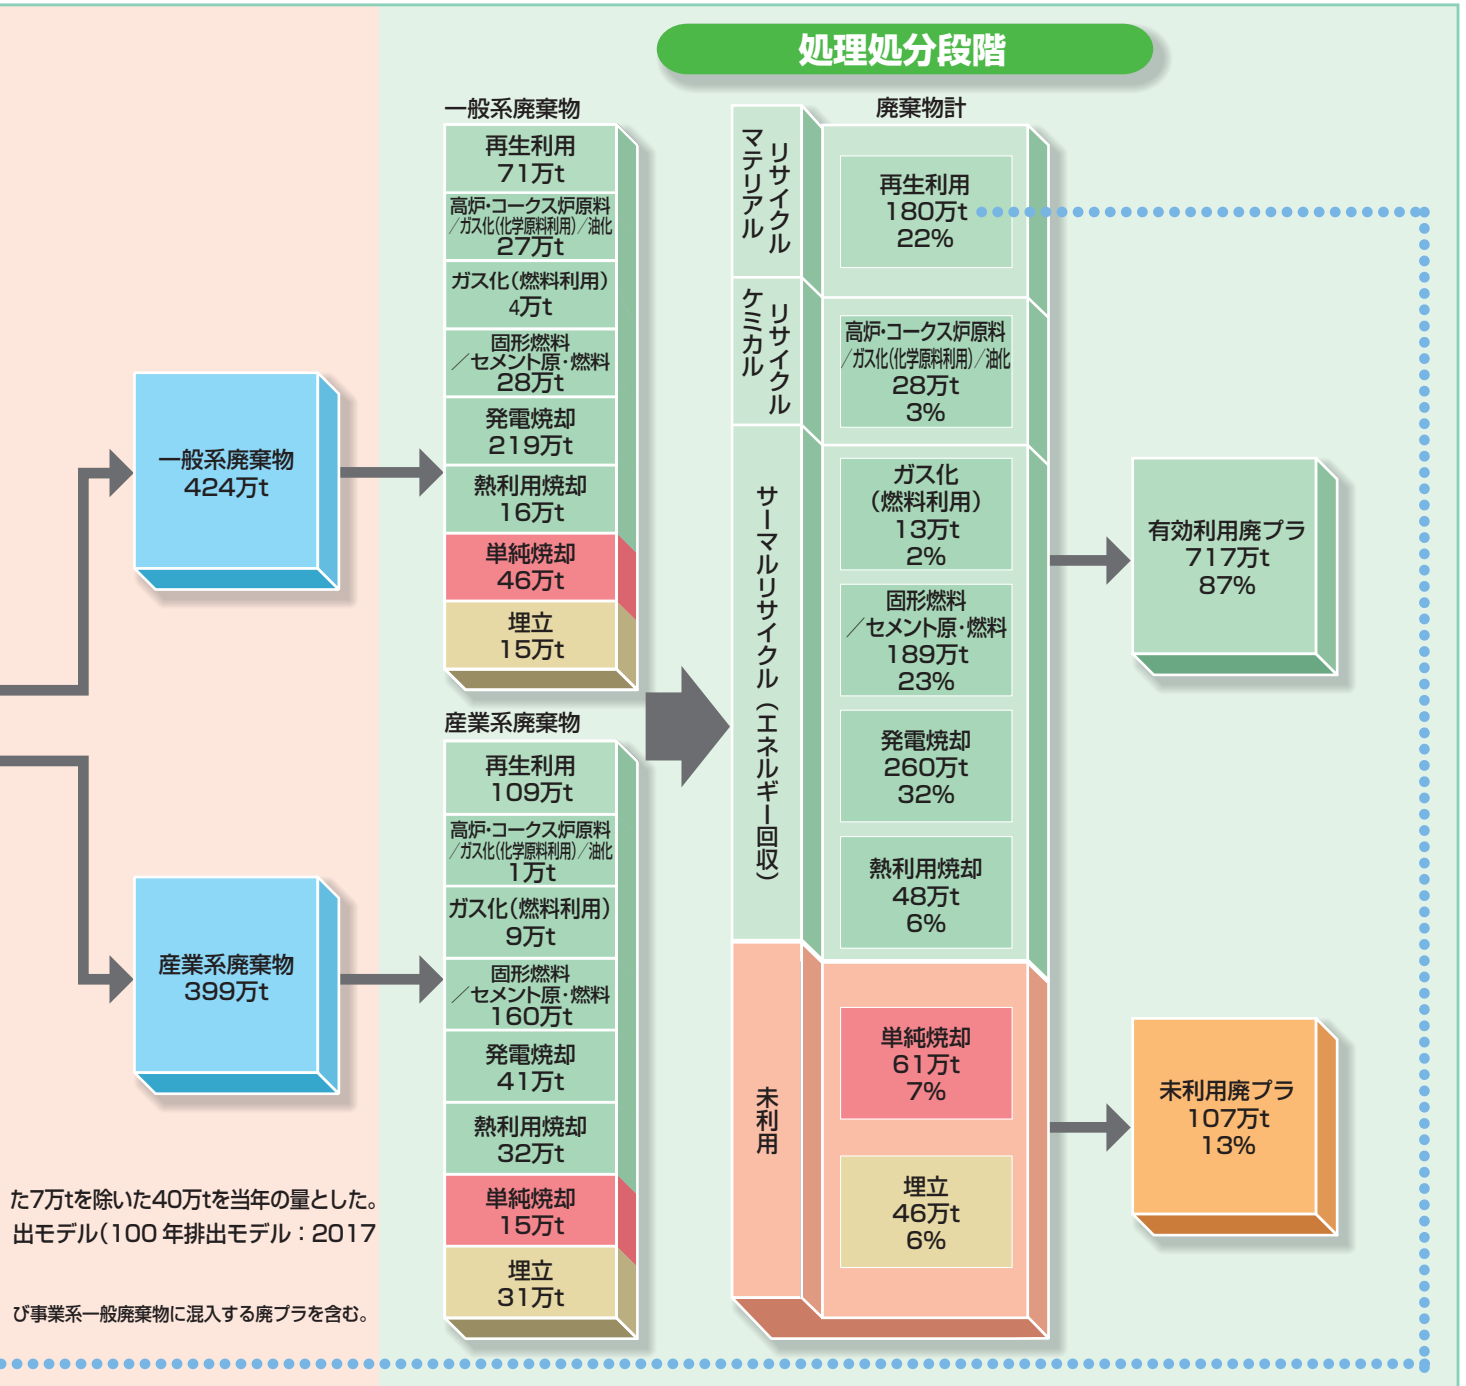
処理処分段階

一般系廃棄物
424万t

産業系廃棄物
399万t

一般系廃棄物

再生利用
71万t

高炉・コークス炉原料／ガス化(化学原料利用)／油化
27万t

ガス化(燃料利用)
4万t

固形燃料／セメント原・燃料
28万t

発電焼却
219万t

熱利用焼却
16万t

単純焼却
46万t

埋立
15万t

産業系廃棄物

再生利用
109万t

高炉・コークス炉原料／ガス化(化学原料利用)／油化
1万t

ガス化(燃料利用)
9万t

固形燃料／セメント原・燃料
160万t

発電焼却
41万t

熱利用焼却
32万t

単純焼却
15万t

埋立
31万t

マテリアルリサイクル

ケミカルリサイクル

サーマルリサイクル(エネルギー回収)

未利用

廃棄物計

再生利用
180万t
22%

高炉・コークス炉原料／ガス化(化学原料利用)／油化
28万t
3%

ガス化(燃料利用)
13万t
2%

固形燃料／セメント原・燃料
189万t
23%

発電焼却
260万t
32%

熱利用焼却
48万t
6%

単純焼却
61万t
7%

埋立
46万t
6%

有効利用廃プラ
717万t
87%

未利用廃プラ
107万t
13%

た7万tを除いた40万tを当年の量とした。
出モデル(100 年排出モデル：2017

び事業系一般廃棄物に混入する廃プラを含む。